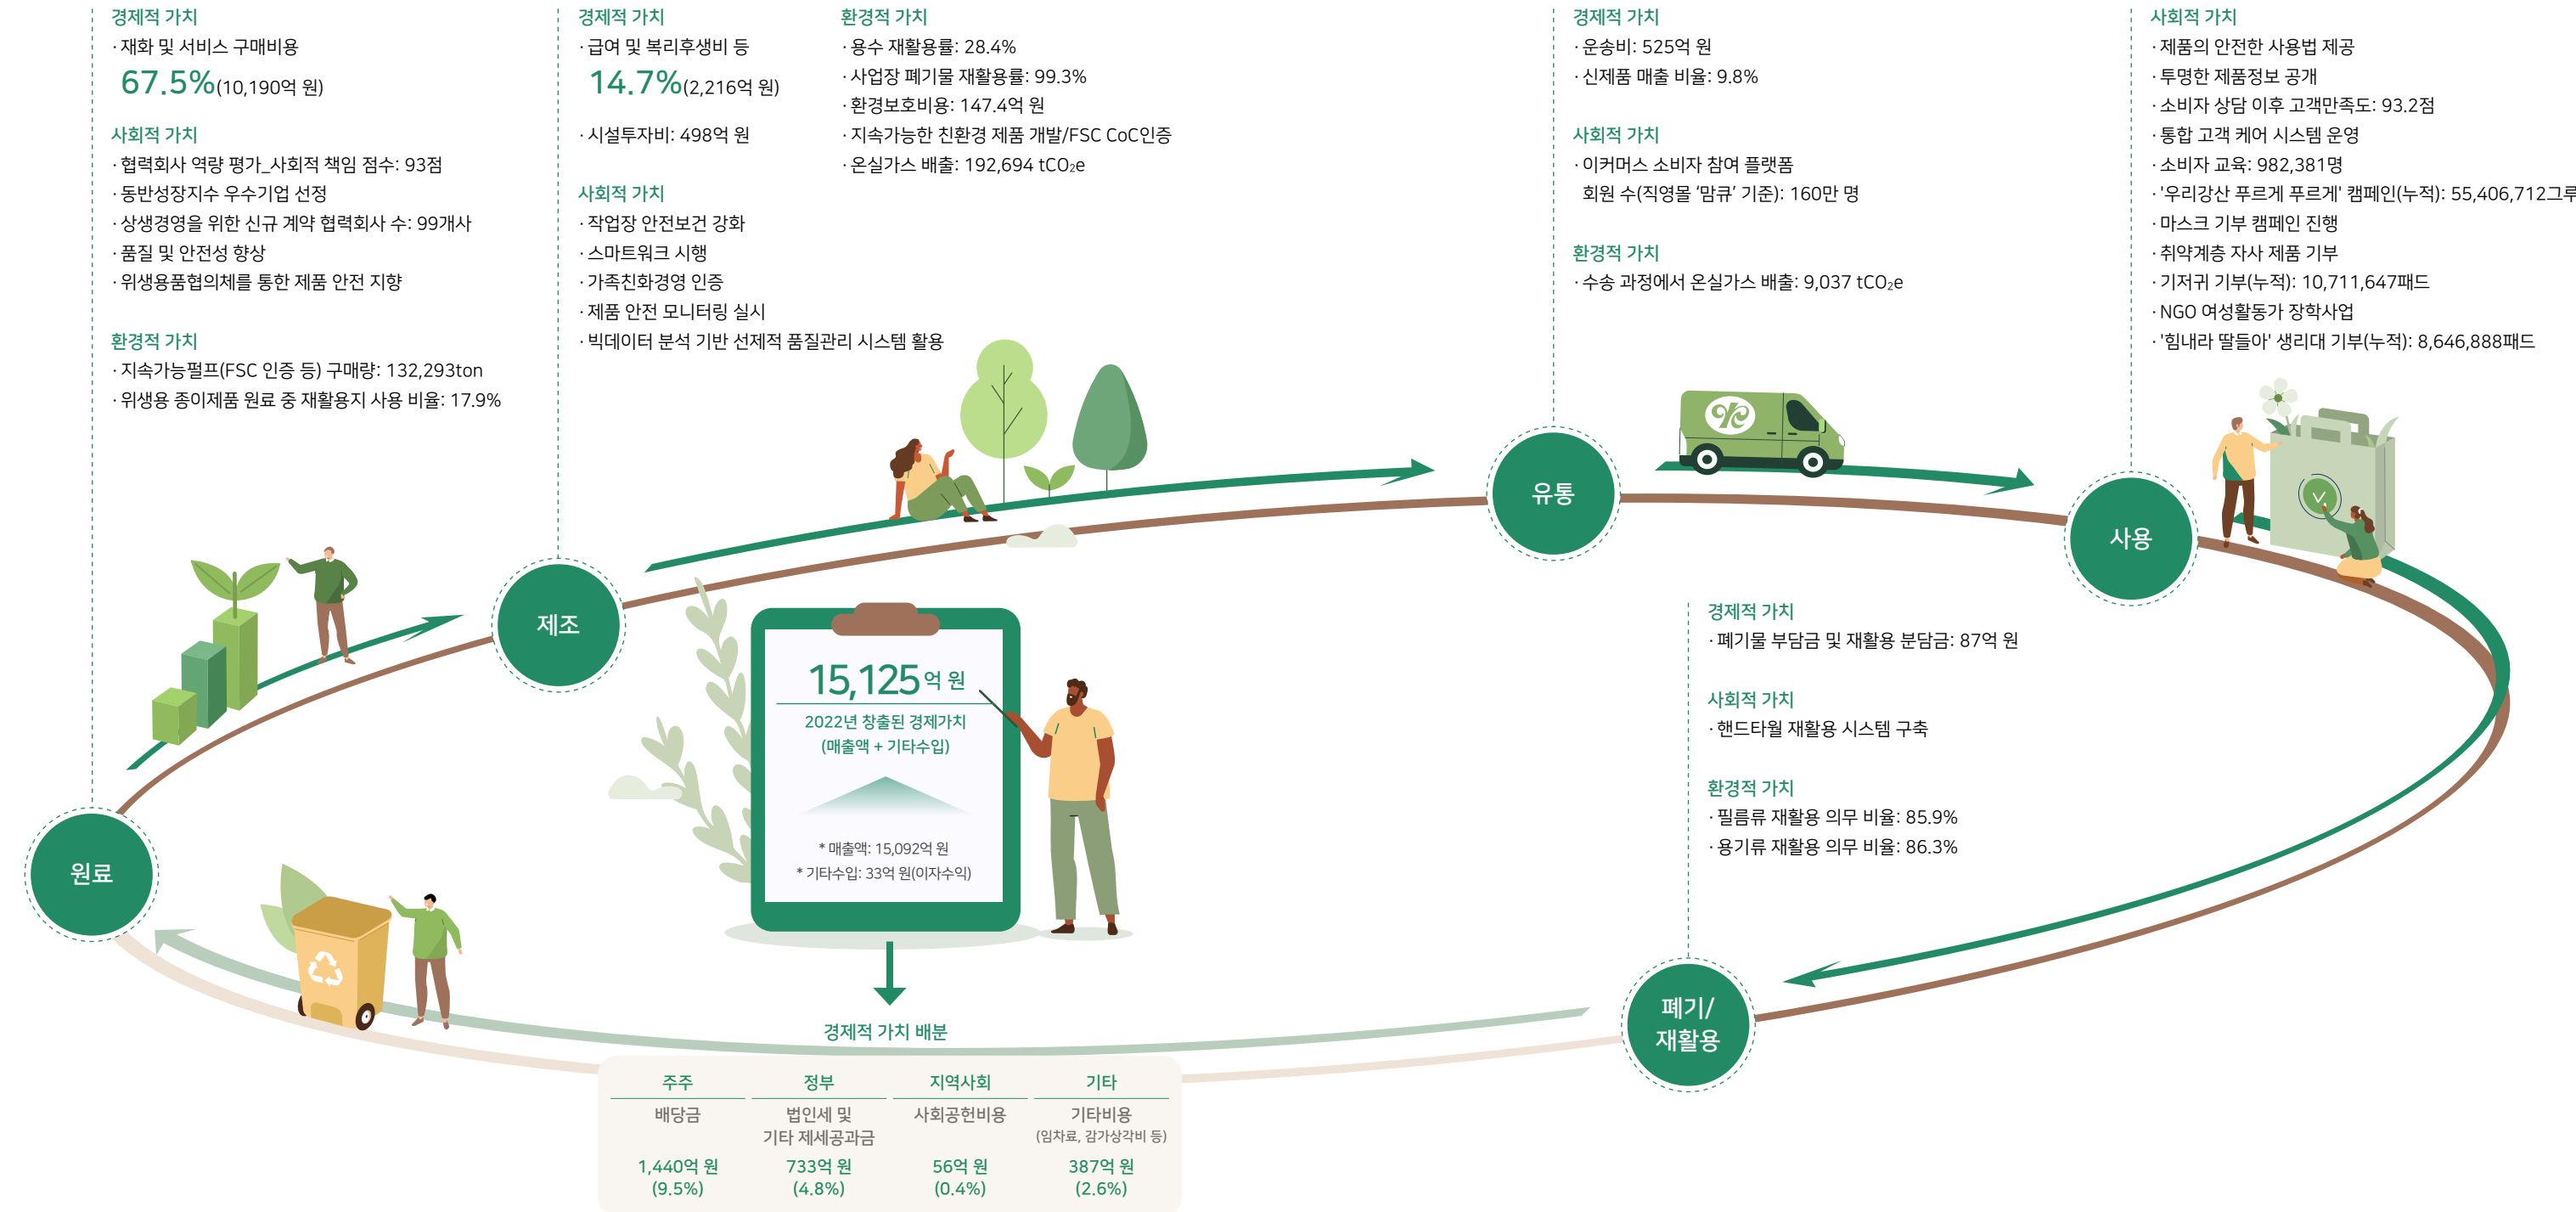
경제적 가치
· 재화 및 서비스 구매비용
67.5%(10,190억 원)

사회적 가치
· 협력회사 역량 평가_사회적 책임 점수: 93점
· 동반성장지수 우수기업 선정
· 상생경영을 위한 신규 계약 협력회사 수: 99개사
· 품질 및 안전성 향상
· 위생용품협의체를 통한 제품 안전 지향

환경적 가치
· 지속가능펄프(FSC 인증 등) 구매량: 132,293ton
· 위생용 종이제품 원료 중 재활용지 사용 비율: 17.9%

경제적 가치
· 급여 및 복리후생비 등
14.7%(2,216억 원)
· 시설투자비: 498억 원

사회적 가치
· 작업장 안전보건 강화
· 스마트워크 시행
· 가족친화경영 인증
· 제품 안전 모니터링 실시
· 빅데이터 분석 기반 선제적 품질관리 시스템 활용

환경적 가치
· 용수 재활용률: 28.4%
· 사업장 폐기물 재활용률: 99.3%
· 환경보호비용: 147.4억 원
· 지속가능한 친환경 제품 개발/FSC CoC인증
· 온실가스 배출: 192,694 tCO₂e

경제적 가치
· 운송비: 525억 원
· 신제품 매출 비율: 9.8%

사회적 가치
· 이커머스 소비자 참여 플랫폼 회원 수(직영몰 '맘큐' 기준): 160만 명

환경적 가치
· 수송 과정에서 온실가스 배출: 9,037 tCO₂e

사회적 가치
· 제품의 안전한 사용법 제공
· 투명한 제품정보 공개
· 소비자 상담 이후 고객만족도: 93.2점
· 통합 고객 케어 시스템 운영
· 소비자 교육: 982,381명
· '우리강산 푸르게 푸르게' 캠페인(누적): 55,406,712그루
· 마스크 기부 캠페인 진행
· 취약계층 자사 제품 기부
· 기저귀 기부(누적): 10,711,647패드
· NGO 여성활동가 장학사업
· '힘내라 딸들아' 생리대 기부(누적): 8,646,888패드

유통
사용
제조
원료
폐기/재활용

15,125억 원
2022년 창출된 경제가치 (매출액 + 기타수입)
* 매출액: 15,092억 원
* 기타수입: 33억 원(이자수익)

경제적 가치
· 폐기물 부담금 및 재활용 분담금: 87억 원

사회적 가치
· 핸드타월 재활용 시스템 구축

환경적 가치
· 필름류 재활용 의무 비율: 85.9%
· 용기류 재활용 의무 비율: 86.3%

경제적 가치 배분

| 주주 | 정부 | 지역사회 | 기타 |
|---|---|---|---|
| 배당금 | 법인세 및 기타 제세공과금 | 사회공헌비용 | 기타비용 (임차료, 감가상각비 등) |
| 1,440억 원 (9.5%) | 733억 원 (4.8%) | 56억 원 (0.4%) | 387억 원 (2.6%) |